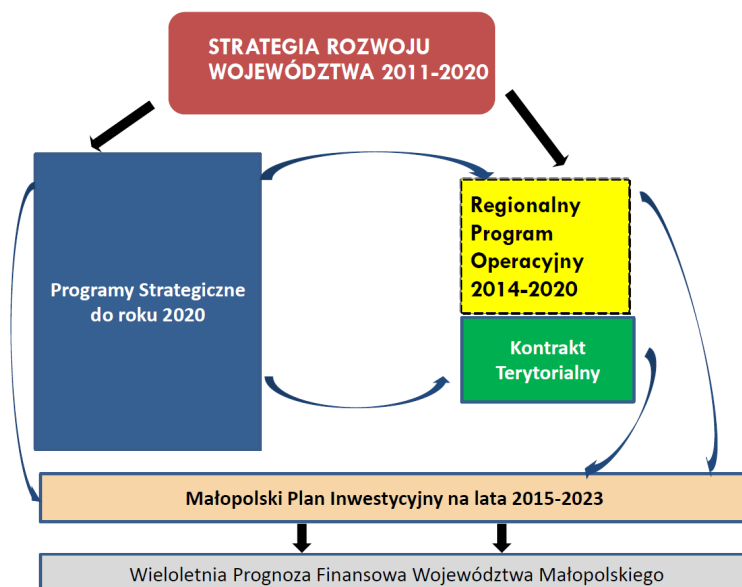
STRATEGIA ROZWOJU WOJEWÓDZTWA 2011-2020

Programy Strategiczne do roku 2020

Regionalny Program Operacyjny 2014-2020

Kontrakt Terytorialny

Małopolski Plan Inwestycyjny na lata 2015-2023

Wieloletnia Prognoza Finansowa Województwa Małopolskiego